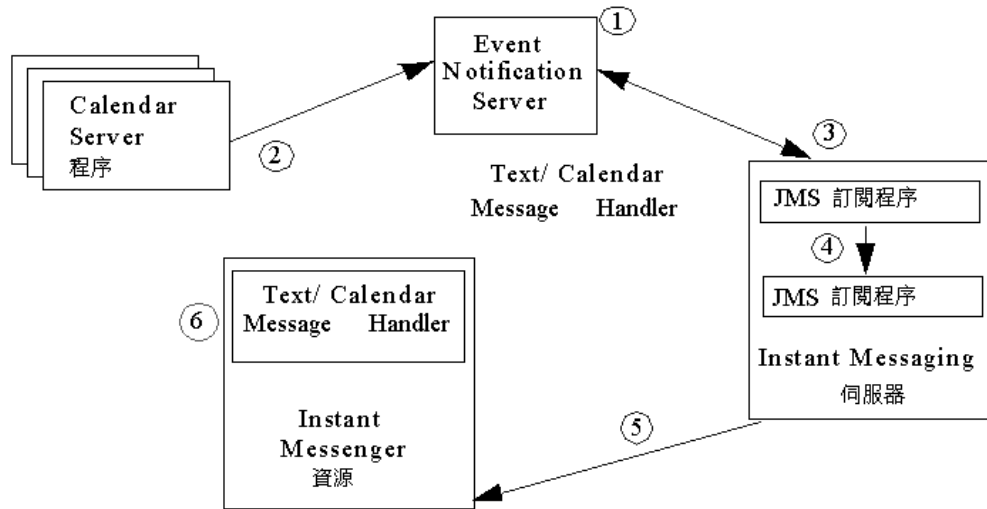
Calendar Server 程序

2

Event Notification Server

1

Text/ Calendar Message Handler

3

JMS 訂閱程序

4

JMS 訂閱程序

Instant Messaging 伺服器

6

Text/ Calendar Message Handler

Instant Messenger 資源

5